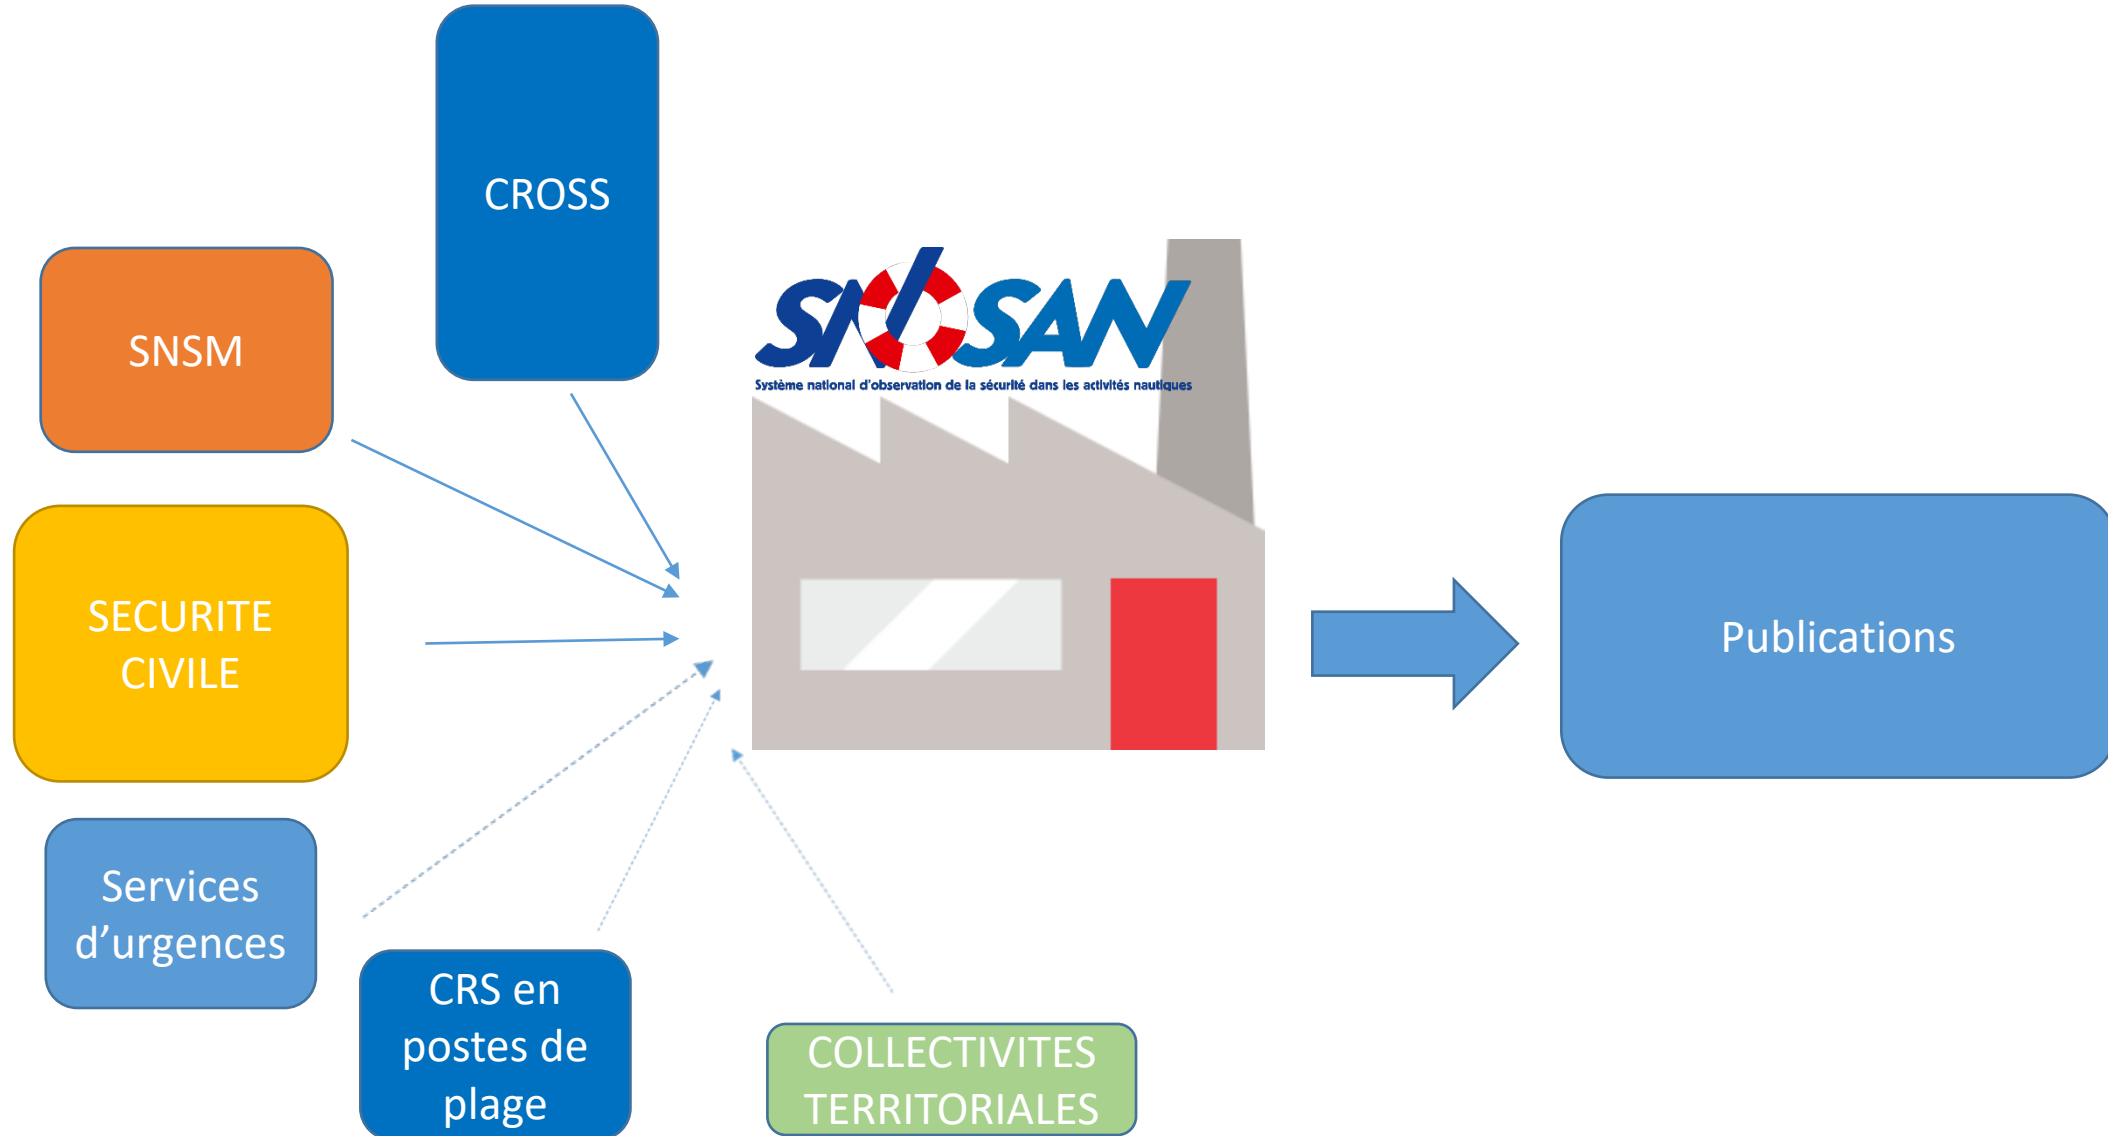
CROSS

SNSM

SECURITE CIVILE

Services d’urgences

CRS en postes de plage

COLLECTIVITES TERRITORIALES

SNOSAN

Système national d'observation de la sécurité dans les activités nautiques

Publications